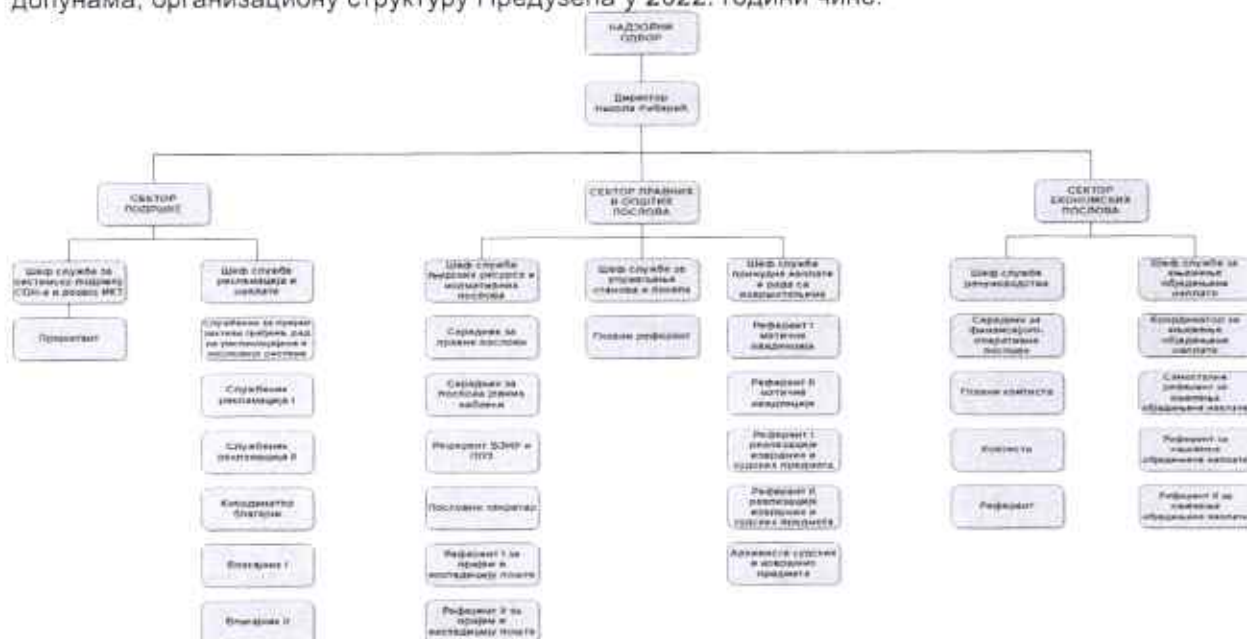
допунама, организациону структуру Предузећа у 2022. години чине:

НАДЗОРНИ ОДБОР

Директор Никола Рибарић

СЕКТОР ПОДРШКЕ

СЕКТОР ПРАВНИХ И ОПШТИХ ПОСЛОВА

СЕКТОР ЕКОНОМСКИХ ПОСЛОВА

Шеф службе за системску подршку СПН-а и развој ИКТ

Програмер

Шеф службе рекламација и наплате

Службеник за пријем, систем пријема рада по рекламацијама и наплати решења

Службеник рекламација I

Службеник рекламација II

Координатор благајне

Благајник I

Благајник II

Шеф службе људских ресурса и нормативних послова

Сарадник за правне послове

Сарадник за послове радних кадрова

Референт БЗНР и ППЗ

Пословни секретар

Референт I за пријем и експедицију поште

Референт II за пријем и експедицију поште

Шеф службе за управљање становима и локалима

Главни референт

Шеф службе принудне наплате и рада са извршитељима

Референт I матичне евиденције

Референт II матичне евиденције

Референт I реализације извршних и судских предмета

Референт II реализације извршних и судских предмета

Архивиста судских и извршних предмета

Шеф службе рачуноводства

Сарадник за финансијско-оперативне послове

Главни књиговођа

Књиговођа

Референт

Шеф службе за наменске обрачуне наплате

Координатор за наменске обрачуне наплате

Самостални референт за наменске обрачуне наплате

Референт за наменске обрачуне наплате

Референт II за наменске обрачуне наплате